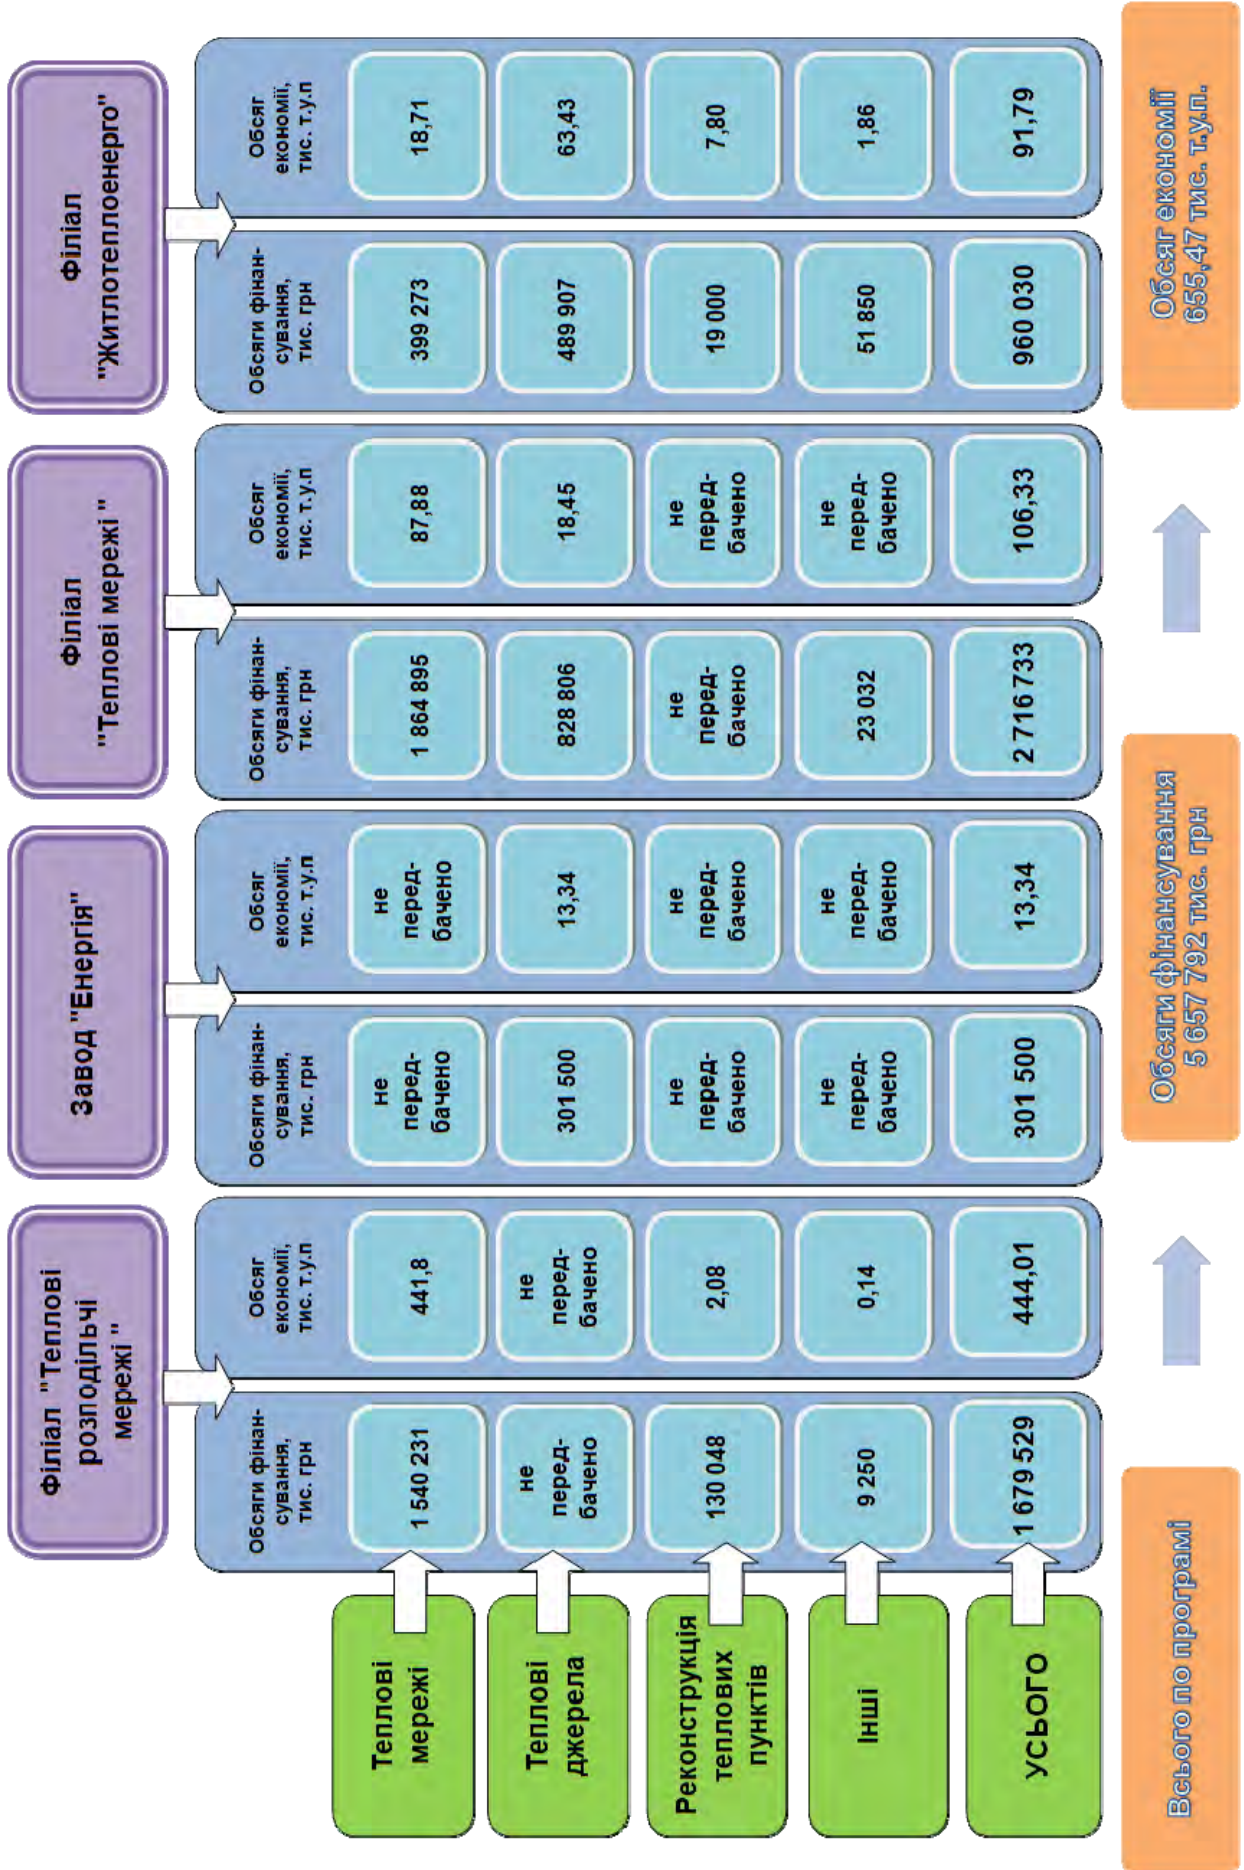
Філіал "Теплові розподільчі мережі"

Завод "Енергія"

Філіал "Теплові мережі"

Філіал "Житлотеплоенерго"

| | Філіал "Теплові розподільчі мережі" Обсяги фінансування, тис. грн | Філіал "Теплові розподільчі мережі" Обсяг економії, тис. т.у.п | Завод "Енергія" Обсяги фінансування, тис. грн | Завод "Енергія" Обсяг економії, тис. т.у.п | Філіал "Теплові мережі" Обсяги фінансування, тис. грн | Філіал "Теплові мережі" Обсяг економії, тис. т.у.п | Філіал "Житлотеплоенерго" Обсяги фінансування, тис. грн | Філіал "Житлотеплоенерго" Обсяг економії, тис. т.у.п |
|---|---|---|---|---|---|---|---|---|
| Теплові мережі | 1 540 231 | 441,8 | не перед-бачено | не перед-бачено | 1 864 895 | 87,88 | 399 273 | 18,71 |
| Теплові джерела | не перед-бачено | не перед-бачено | 301 500 | 13,34 | 828 806 | 18,45 | 489 907 | 63,43 |
| Реконструкція теплових пунктів | 130 048 | 2,08 | не перед-бачено | не перед-бачено | не перед-бачено | не перед-бачено | 19 000 | 7,80 |
| Інші | 9 250 | 0,14 | не перед-бачено | не перед-бачено | 23 032 | не перед-бачено | 51 850 | 1,86 |
| УСЬОГО | 1 679 529 | 444,01 | 301 500 | 13,34 | 2 716 733 | 106,33 | 960 030 | 91,79 |

Всього по програмі

Обсяги фінансування 5 657 792 тис. грн

Обсяг економії 655,47 тис. т.у.п.